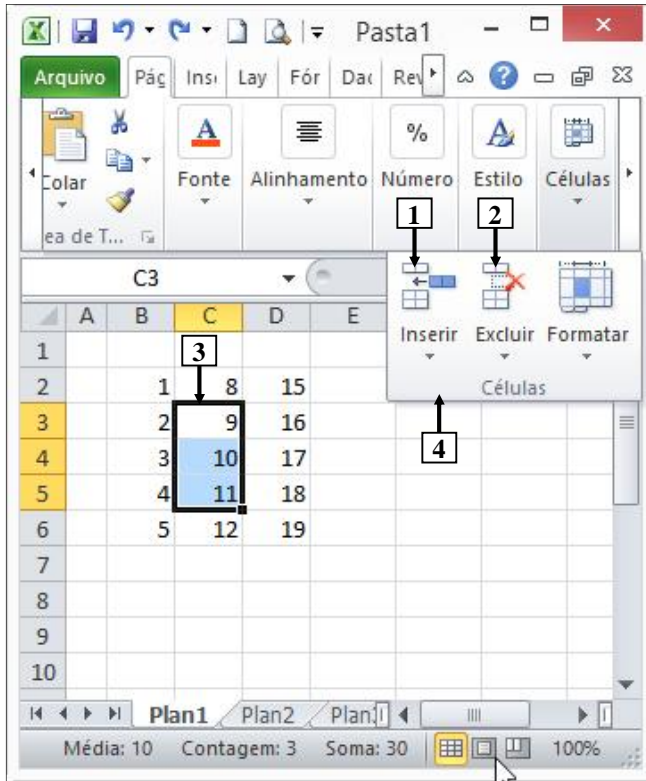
Pasta1

Arquivo | Pág | Ins | Lay | Fór | Dad | Rev

Colar | Fonte | Alinhamento | Número | Estilo | Células

ea de T...

C3

1 2

3

Inserir | Excluir | Formatar

Células

4

| | A | B | C | D | E |
|---|---|---|---|---|---|
| 1 | | | | | |
| 2 | | 1 | 8 | 15 | |
| 3 | | 2 | 9 | 16 | |
| 4 | | 3 | 10 | 17 | |
| 5 | | 4 | 11 | 18 | |
| 6 | | 5 | 12 | 19 | |
| 7 | | | | | |
| 8 | | | | | |
| 9 | | | | | |
| 10 | | | | | |

Plan1 | Plan2 | Plan3

Média: 10 Contagem: 3 Soma: 30 100%